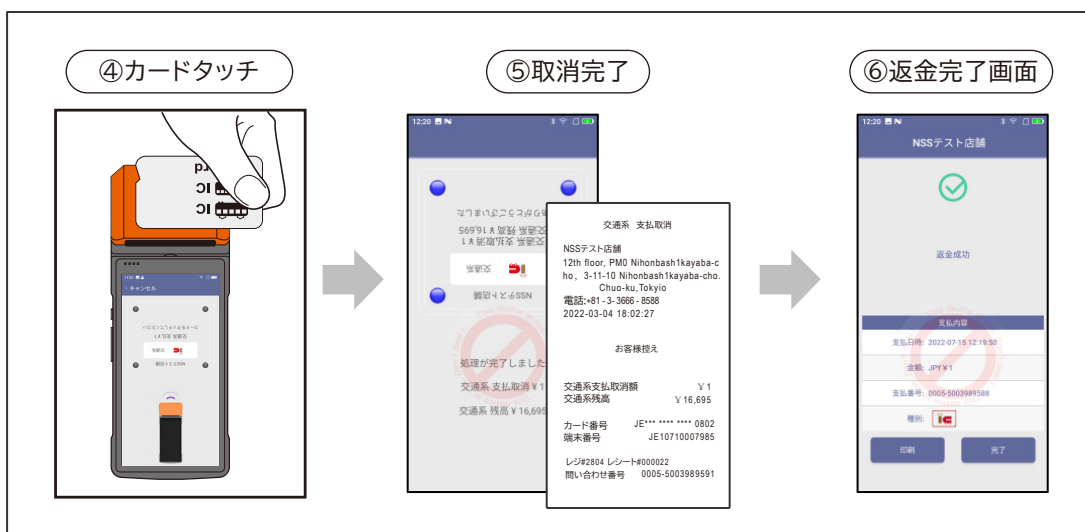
④カードタッチ

⑤取消完了

⑥返金完了画面

12:20

キャンセル

交通系

12:20

交通系 支払取消

NSSテスト店舗
12th floor, PM0 Nihonbash1kayaba-cho, 3-11-10 Nihonbash1kayaba-cho. Chuo-ku,Tokyio
電話:+81-3-3666-8588
2022-03-04 18:02:27

お客様控え

交通系支払取消額 ￥1
交通系残高 ￥16,695

カード番号 JE*** **** **** 0802
端末番号 JE10710007985

レジ#2804 レシート#000022
問い合わせ番号 0005-5003989591

処理が完了しました

交通系 支払取消 ￥1

交通系 残高 ￥16,695

12:20

NSSテスト店舗

返金成功

支払内容

支払日時: 2022-07-15 12:19:50

金額: JPY￥1

支払番号: 0005-5003989588

種別:

印刷

完了